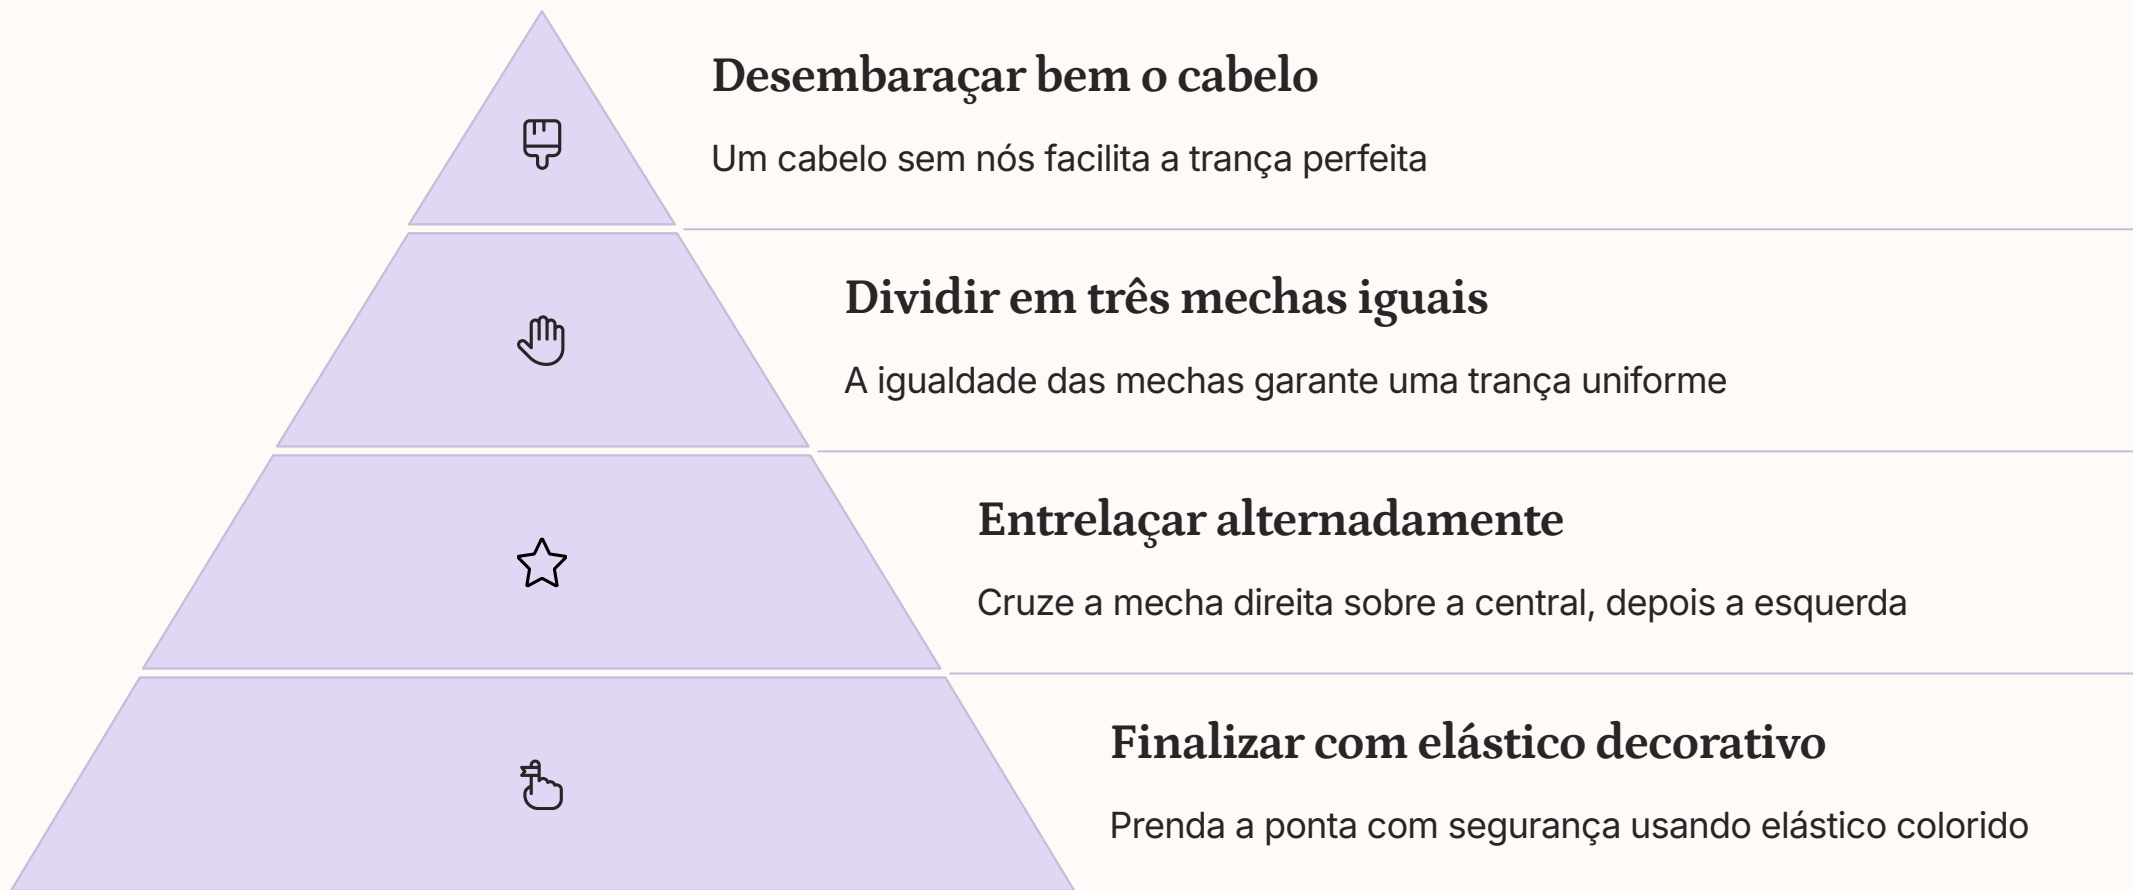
Desembaraçar bem o cabelo

Um cabelo sem nós facilita a trança perfeita

Dividir em três mechas iguais

A igualdade das mechas garante uma trança uniforme

Entrelaçar alternadamente

Cruze a mecha direita sobre a central, depois a esquerda

Finalizar com elástico decorativo

Prenda a ponta com segurança usando elástico colorido